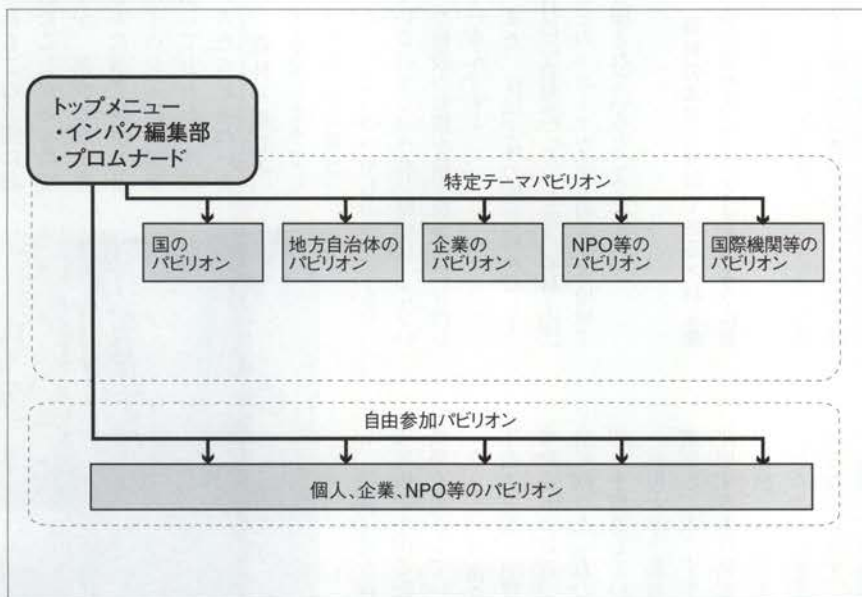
トップメニュー
・インパク編集部
・プロムナード

特定テーマパビリオン

国のパビリオン

地方自治体のパビリオン

企業のパビリオン

NPO等のパビリオン

国際機関等のパビリオン

自由参加パビリオン

個人、企業、NPO等のパビリオン